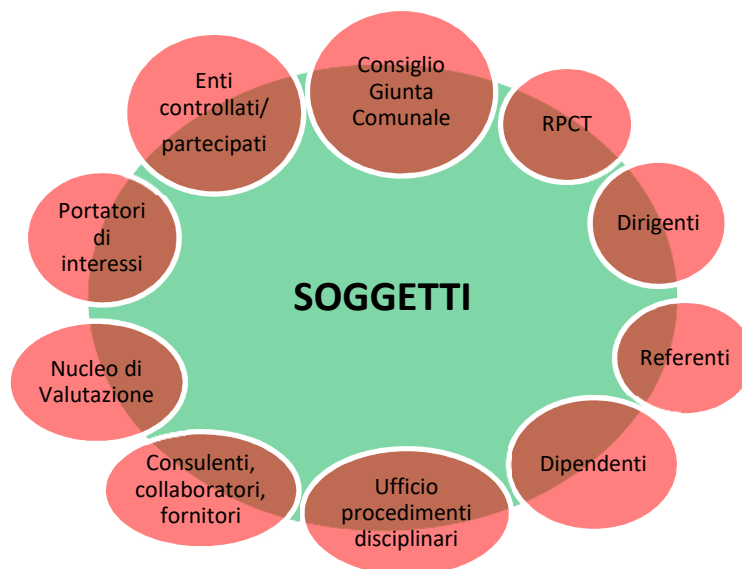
SOGGETTI

Consiglio
Giunta
Comunale

RPCT

Dirigenti

Referenti

Dipendenti

Ufficio
procedimenti
disciplinari

Consulenti,
collaboratori,
fornitori

Nucleo di
Valutazione

Portatori
di
interessi

Enti
controllati/
partecipati